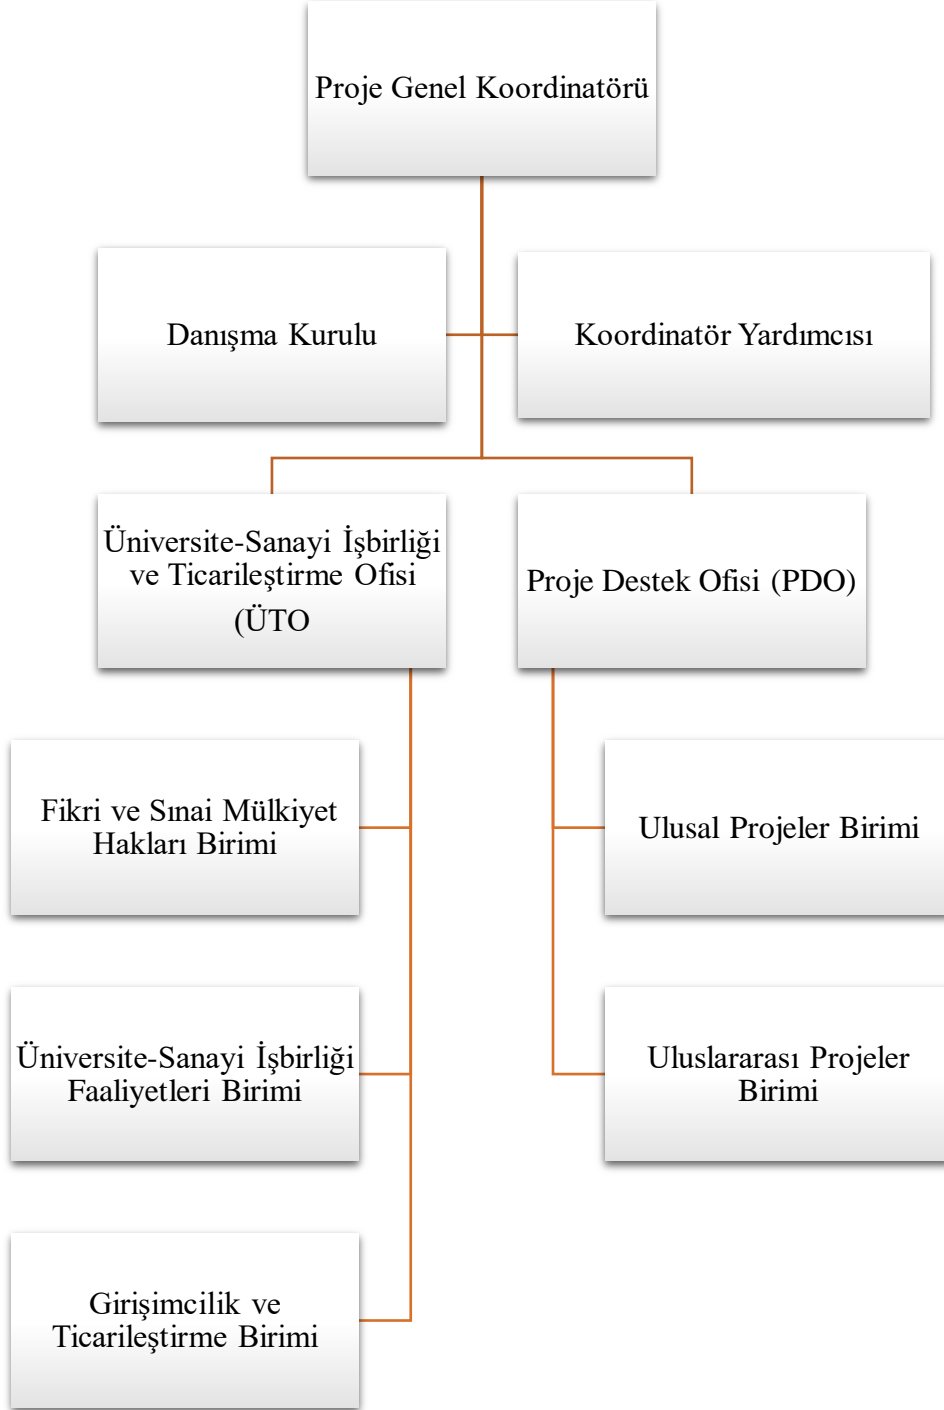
Proje Genel Koordinatörü

Danışma Kurulu

Koordinatör Yardımcısı

Üniversite-Sanayi İşbirliği ve Ticarileştirme Ofisi (ÜTO

Proje Destek Ofisi (PDO)

Fikri ve Sınai Mülkiyet Hakları Birimi

Ulusal Projeler Birimi

Üniversite-Sanayi İşbirliği Faaliyetleri Birimi

Uluslararası Projeler Birimi

Girişimcilik ve Ticarileştirme Birimi